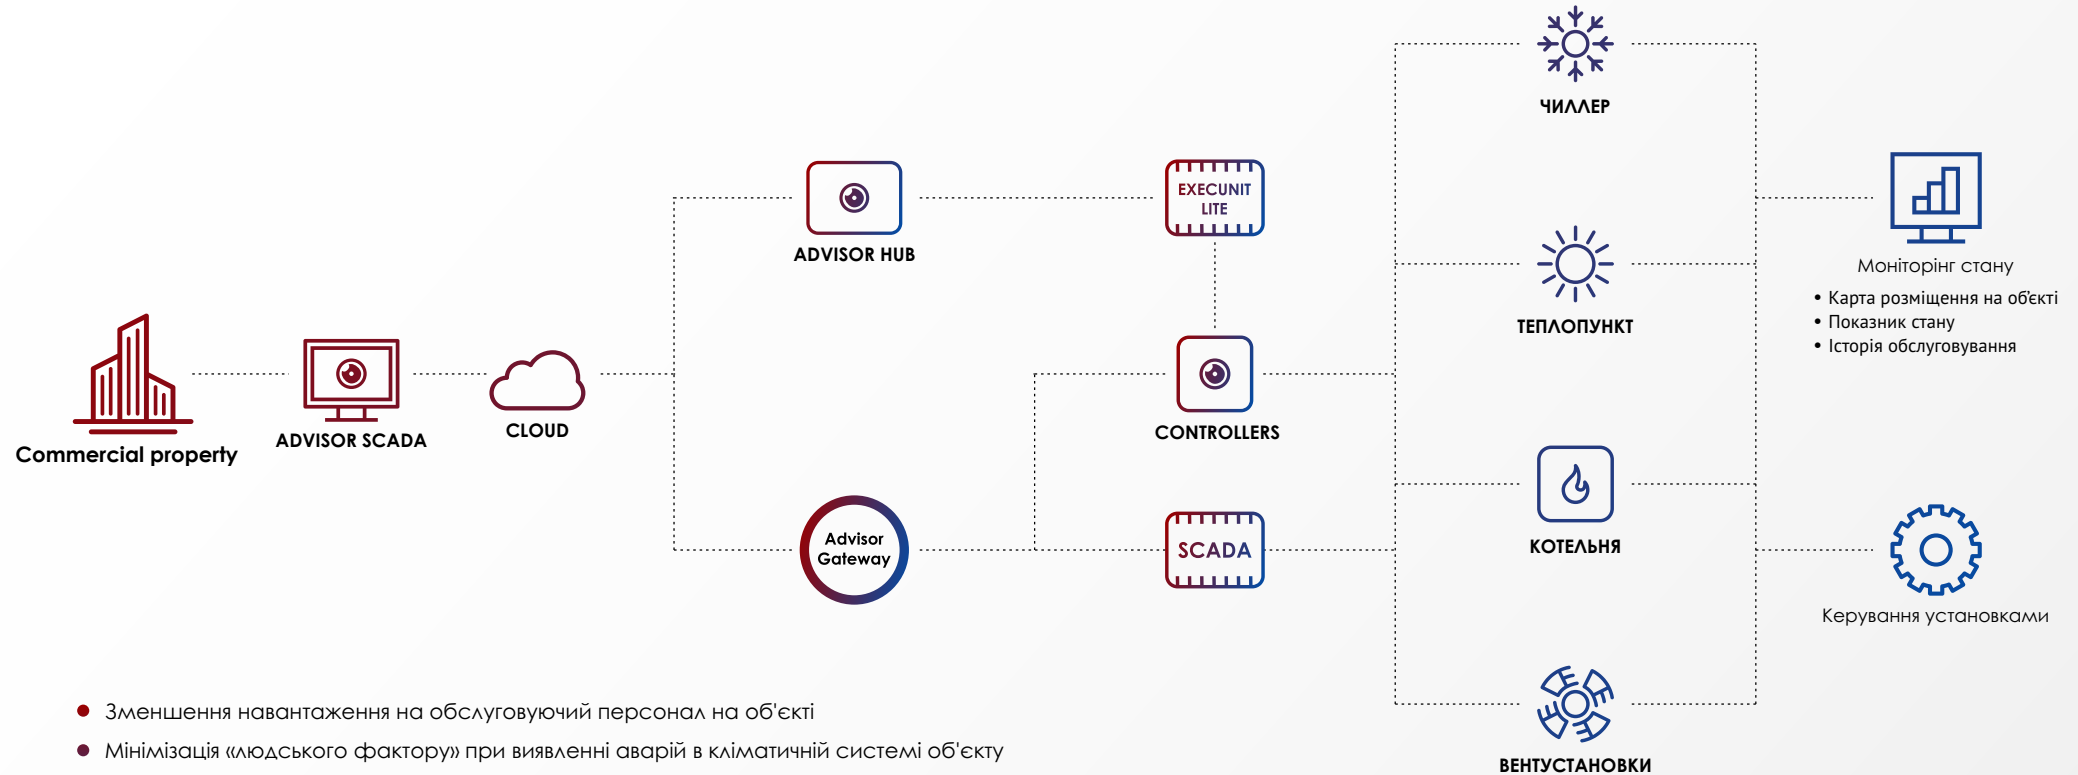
ЧИЛЛЕР

ADVISOR HUB

EXECUNIT LITE

Моніторінг стану

• Карта розміщення на обєкті
• Показник стану
• Історія обслуговування

ТЕПЛОПУНКТ

Commercial property

ADVISOR SCADA

CLOUD

CONTROLLERS

КОТЕЛЬНЯ

Advisor Gateway

SCADA

Керування установками

ВЕНТУСТАНОВКИ

• Зменшення навантаження на обслуговуючий персонал на об'єкті
• Мінімізація «людського фактору» при виявленні аварій в кліматичній системі об'єкту